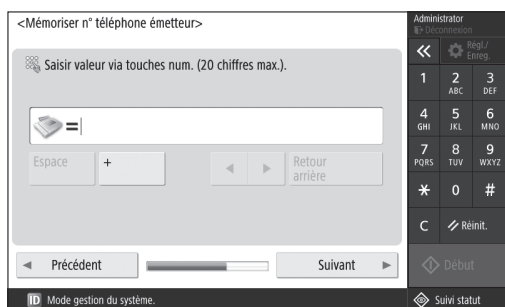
<Mémoriser n° téléphone émetteur>

Saisir valeur via touches num. (20 chiffres max.).

=|

Espace
+
◄ ►
Retour arrière

◄ Précédent
Suivant ►

Administrator
Déconnexion
«
Régl./Enreg.
1
2 ABC
3 DEF
4 GHI
5 JKL
6 MNO
7 PQRS
8 TUV
9 WXYZ
*
0
#
C
Réinit.
Début

ID Mode gestion du système.
Suivi statut